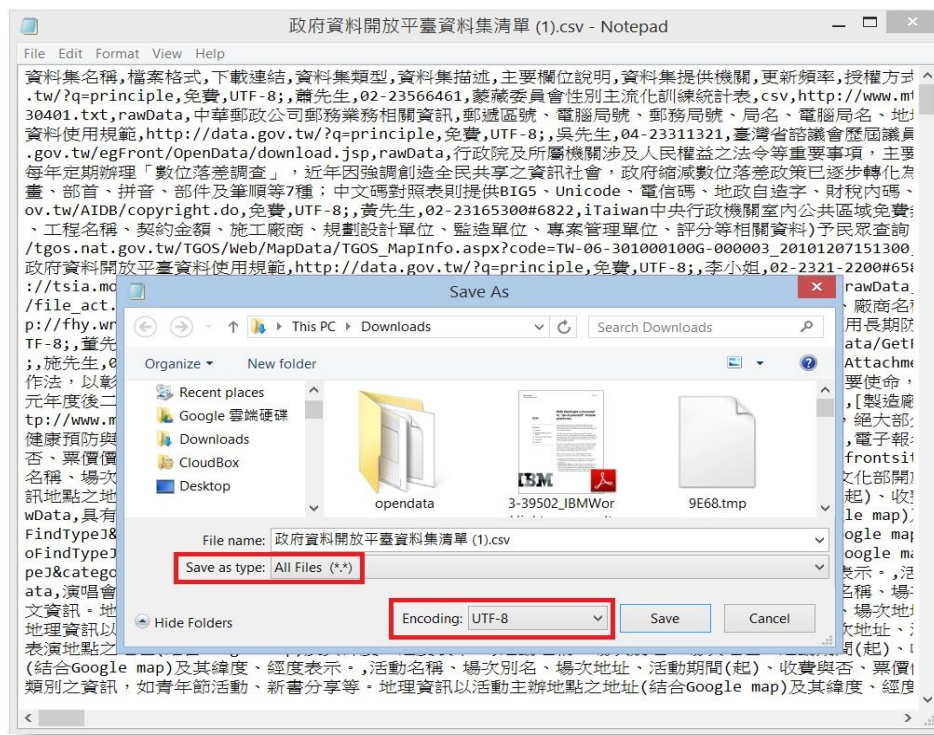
政府資料開放平臺資料集清單 (1).csv - Notepad

File Edit Format View Help

資料集名稱,檔案格式,下載連結,資料集類型,資料集描述,主要欄位說明,資料集提供機關,更新頻率,授權方式
.tw/?q=principle,免費,UTF-8;,蕭先生,02-23566461,蒙藏委員會性別主流化訓練統計表,csv,http://www.m
30401.txt,rawData,中華郵政公司郵務業務相關資訊,郵遞區號、電腦局號、郵務局號、局名、電腦局名、地
資料使用規範,http://data.gov.tw/?q=principle,免費,UTF-8;,吳先生,04-23311321,臺灣省諮議會歷屆議員
.gov.tw/egFront/OpenData/download.jsp,rawData,行政院及所屬機關涉及人民權益之法令等重要事項，主要
每年定期辦理「數位落差調查」，近年因強調創造全民共享之資訊社會，政府縮減數位落差政策已逐步轉化為
畫、部首、拼音、部件及筆順等7種；中文碼對照表則提供BIG5、Unicode、電信碼、地政自造字、財稅內碼、
ov.tw/AIDB/copyright.do,免費,UTF-8;,黃先生,02-23165300#6822,iTaiwan中央行政機關室內公共區域免費
、工程名稱、契約金額、施工廠商、規劃設計單位、監造單位、專案管理單位、評分等相關資料)予民眾查詢
/tgos.nat.gov.tw/TGOS/Web/MapData/TGOS_MapInfo.aspx?code=TW-06-301000100G-000003_20101207151300
政府資料開放平臺資料使用規範,http://data.gov.tw/?q=principle,免費,UTF-8;,李小姐,02-2321-2200#658
://tsia.mo
/file_act.
p://fhy.wr
TF-8;,董先
;,施先生,0
作法，以彰
元年度後二
tp://www.m
健康預防與
否、票價
名稱、場次
訊地點之地
wData,具有
FindTypeJ&
oFindTypeJ
peJ&catego
ata,演唱會
文資訊。地
地理資訊以
表演地點之
(結合Google map)及其緯度、經度表示。,活動名稱、場次別名、場次地址、活動期間(起)、收費與否、票價
類別之資訊，如青年節活動、新書分享等。地理資訊以活動主辦地點之地址(結合Google map)及其緯度、經度

Save As

This PC > Downloads
Search Downloads
Organize ▾ New folder
Recent places
Google 雲端硬碟
Downloads
CloudBox
Desktop
opendata
3-39502_IBMWor
9E68.tmp
File name: 政府資料開放平臺資料集清單 (1).csv
Save as type: All Files (*.*)
Hide Folders
Encoding: UTF-8
Save
Cancel

rawData
、廠商名
用長期
ata/Get
Attachm
要使命
,[製造
絕大部
電子報
frontsi
文化部開
起)、收
le map)
ogle ma
oogle m
表示。
、場
、場次地
次地址
間(起)、